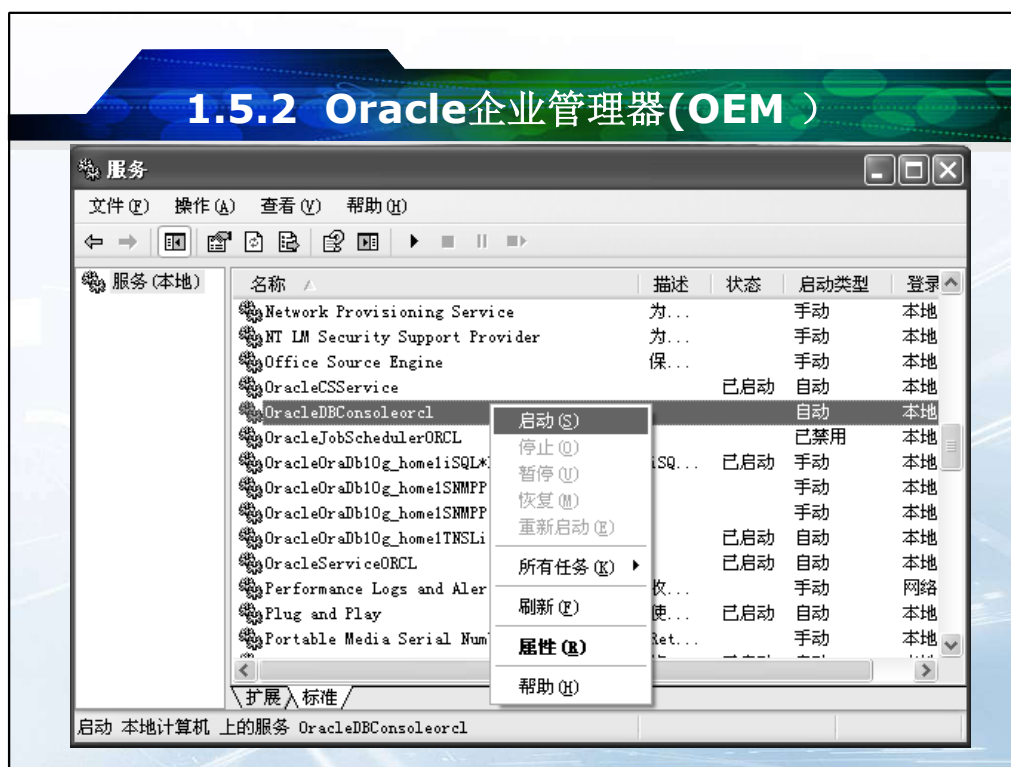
1.5.2 Oracle企业管理器(OEM )

服务

文件(F) 操作(A) 查看(V) 帮助(H)

服务(本地)

| 名称 | 描述 | 状态 | 启动类型 | 登录 |
|---|---|---|---|---|
| Network Provisioning Service | 为... | | 手动 | 本地 |
| NT LM Security Support Provider | 为... | | 手动 | 本地 |
| Office Source Engine | 保... | | 手动 | 本地 |
| OracleCSService | | 已启动 | 自动 | 本地 |
| OracleDBConsoleorcl | | | 自动 | 本地 |
| OracleJobSchedulerORCL | | | 已禁用 | 本地 |
| OracleOraDb10g_home1iSQL*] | iSQ... | 已启动 | 手动 | 本地 |
| OracleOraDb10g_home1SNMPP | | | 手动 | 本地 |
| OracleOraDb10g_home1SNMPP | | | 手动 | 本地 |
| OracleOraDb10g_home1TNSLi | | 已启动 | 自动 | 本地 |
| OracleServiceORCL | | 已启动 | 自动 | 本地 |
| Performance Logs and Aler | 收... | | 手动 | 网络 |
| Plug and Play | 使... | 已启动 | 自动 | 本地 |
| Portable Media Serial Num | Ret... | | 手动 | 本地 |

启动(S)
停止(O)
暂停(U)
恢复(M)
重新启动(E)
所有任务(K)
刷新(F)
属性(R)
帮助(H)

扩展 标准

启动 本地计算机 上的服务 OracleDBConsoleorcl